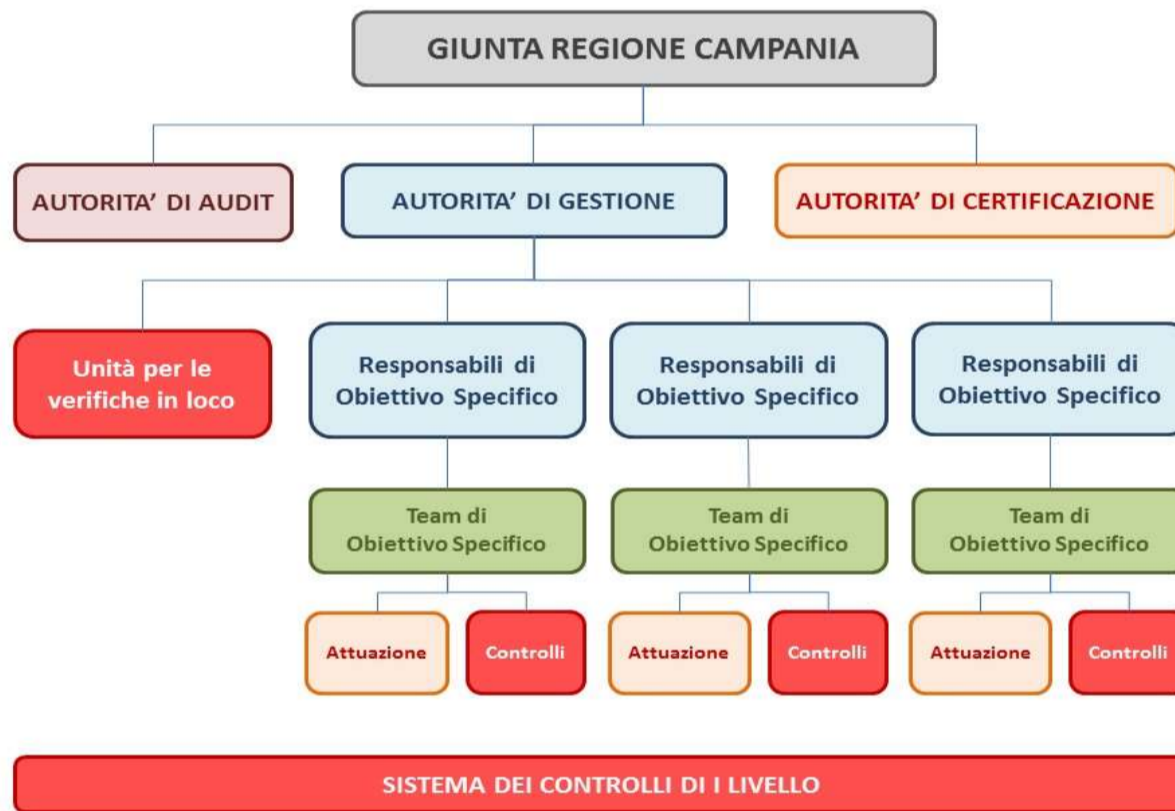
GIUNTA REGIONE CAMPANIA

AUTORITA' DI AUDIT

AUTORITA' DI GESTIONE

AUTORITA' DI CERTIFICAZIONE

Unità per le verifiche in loco

Responsabili di Obiettivo Specifico

Responsabili di Obiettivo Specifico

Responsabili di Obiettivo Specifico

Team di Obiettivo Specifico

Team di Obiettivo Specifico

Team di Obiettivo Specifico

Attuazione

Controlli

Attuazione

Controlli

Attuazione

Controlli

SISTEMA DEI CONTROLLI DI I LIVELLO